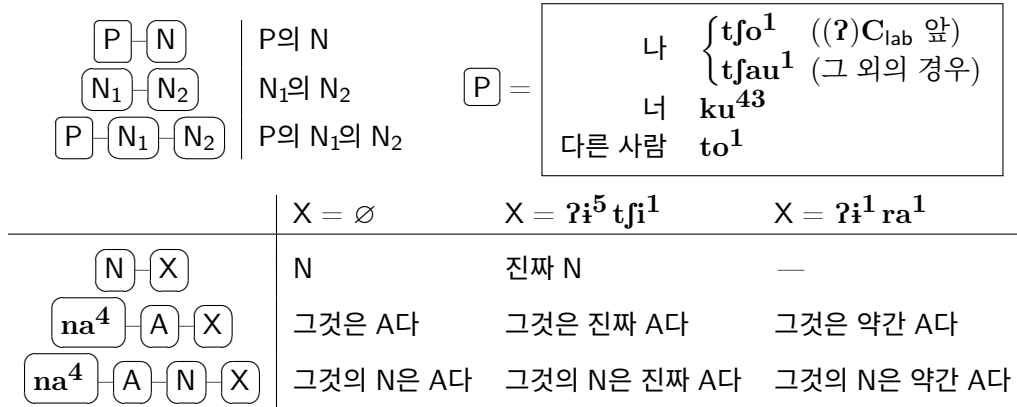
| | |
|---|---|
| P N | P의 N |
| $N_1$ $N_2$ | $N_1$의 $N_2$ |
| P $N_1$ $N_2$ | P의 $N_1$의 $N_2$ |

P =

나 $\begin{cases} \mathbf{tʃo^1} & ((\mathbf{ʔ})\mathbf{C}_{\text{lab}} \text{ 앞}) \\ \mathbf{tʃau^1} & (\text{그 외의 경우}) \end{cases}$

너 $\mathbf{ku^{43}}$

다른 사람 $\mathbf{to^1}$

| | X = ∅ | X = $\mathbf{ʔɨ^5\,tʃi^1}$ | X = $\mathbf{ʔɨ^1\,ra^1}$ |
|---|---|---|---|
| N X | N | 진짜 N | — |
| $\mathbf{na^4}$ A X | 그것은 A다 | 그것은 진짜 A다 | 그것은 약간 A다 |
| $\mathbf{na^4}$ A N X | 그것의 N은 A다 | 그것의 N은 진짜 A다 | 그것의 N은 약간 A다 |